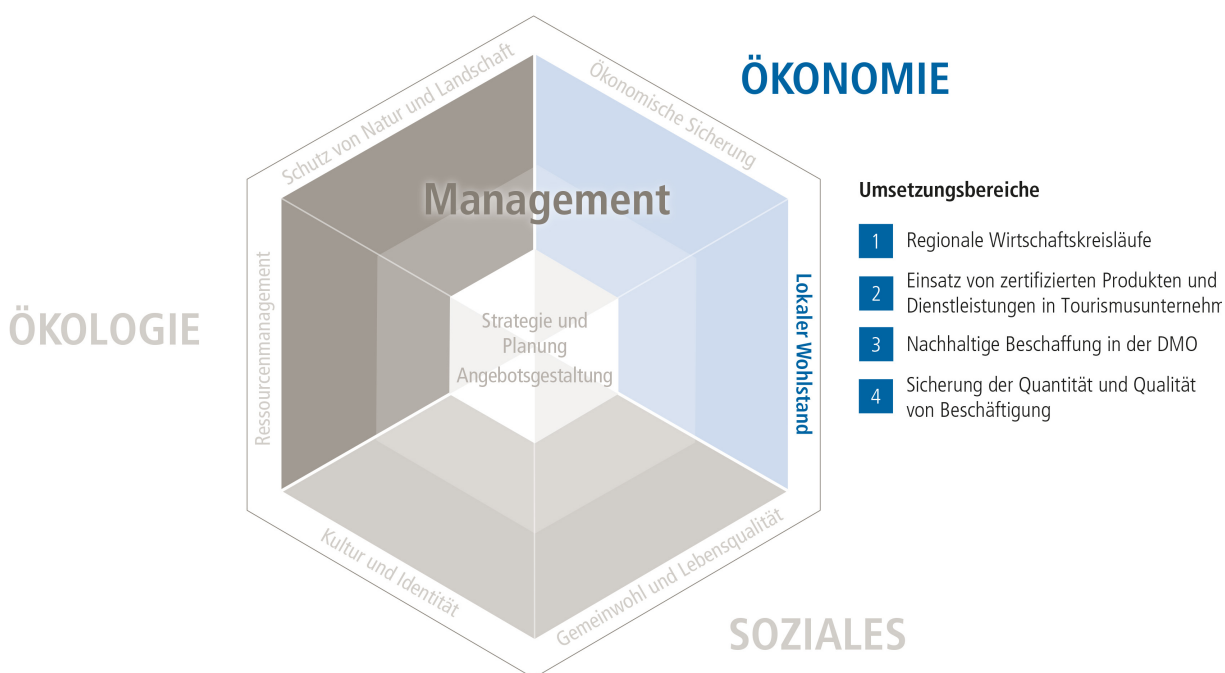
ÖKONOMIE

Schutz von Natur und Landschaft

Ökonomische Sicherung

Management

Ressourcenmanagement

Lokaler Wohlstand

ÖKOLOGIE

Strategie und Planung Angebotsgestaltung

Kultur und Identität

Gemeinwohl und Lebensqualität

SOZIALES

Umsetzungsbereiche

1 Regionale Wirtschaftskreisläufe

2 Einsatz von zertifizierten Produkten und Dienstleistungen in Tourismusunternehm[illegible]

3 Nachhaltige Beschaffung in der DMO

4 Sicherung der Quantität und Qualität von Beschäftigung